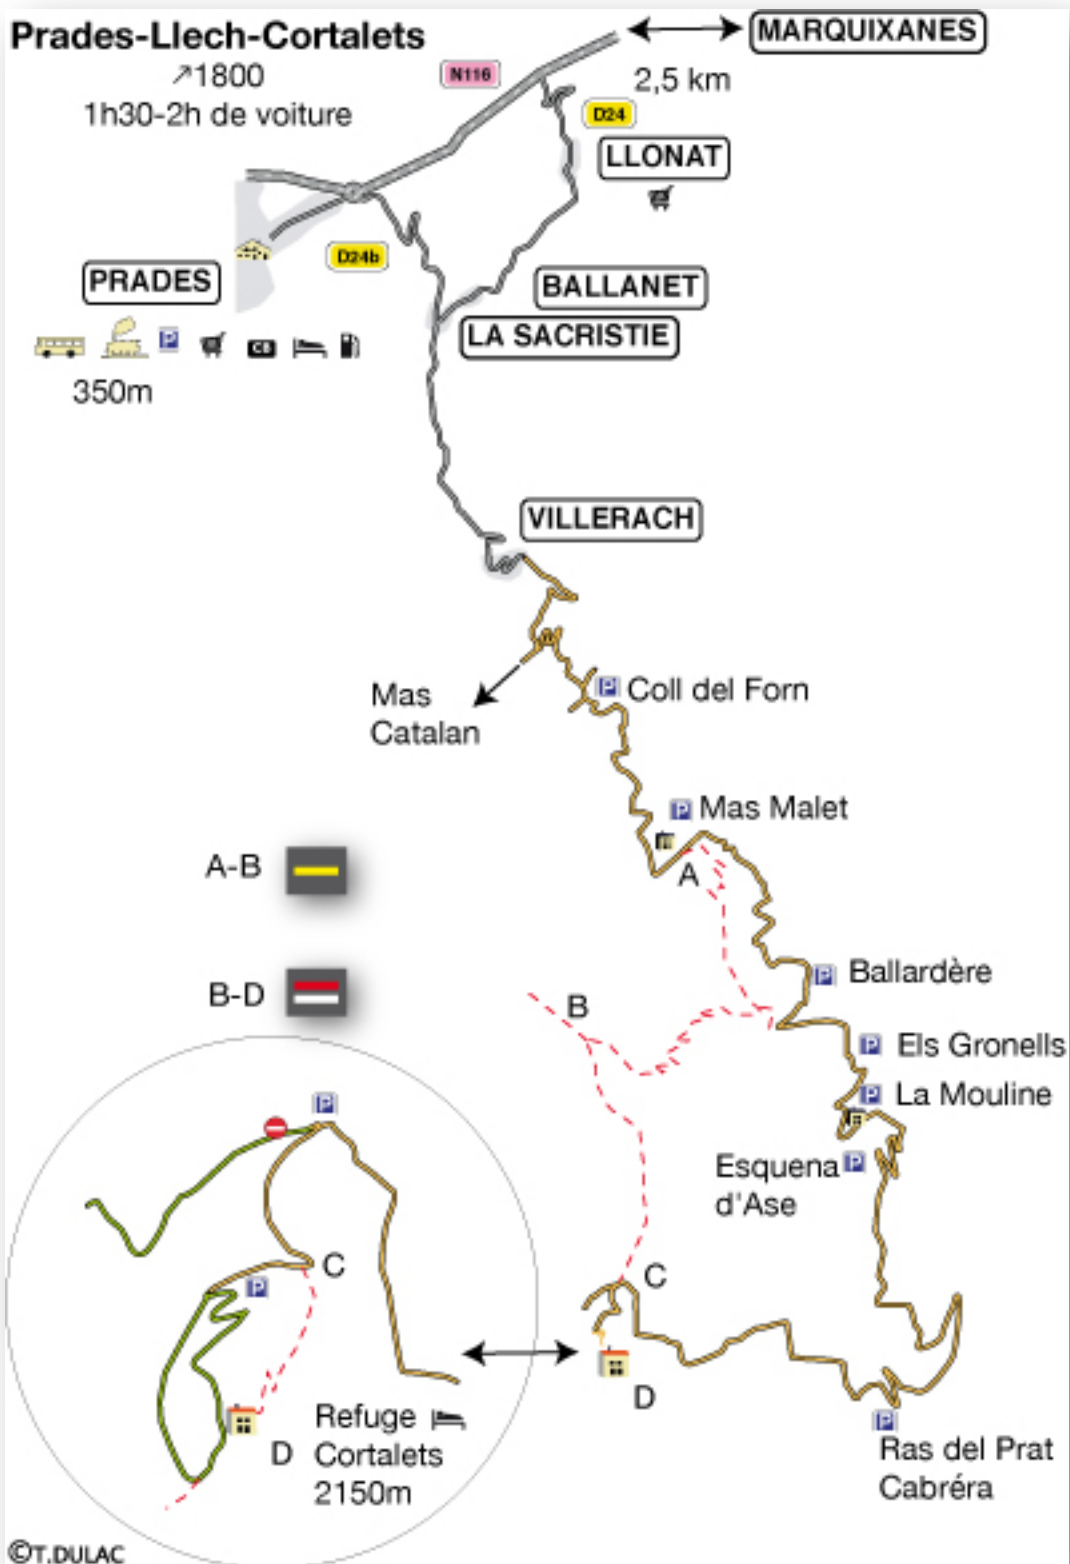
Prades-Llech-Cortalets
↗1800
1h30-2h de voiture

MARQUIXANES
2,5 km
N116
D24
LLONAT
D24b
PRADES
BALLANET
LA SACRISTIE
P
CB
350m

VILLERACH
Mas Catalan
P Coll del Forn
P Mas Malet
A
A-B
B-D
P Ballardère
B
P Els Gronells
P La Mouline
Esquena P
d'Ase
P
C
C
P
Refuge
Cortalets
2150m
D
D
P
Ras del Prat
Cabréra

©T.DULAC